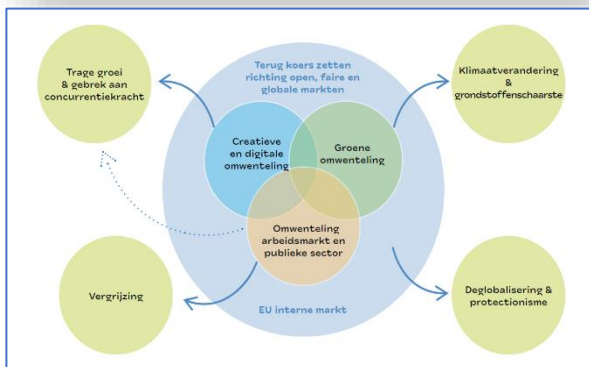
Trage groei & gebrek aan concurrentiekracht

Terug koers zetten richting open, faire en globale markten

Klimaatverandering & grondstoffenschaarste

Creatieve en digitale omwenteling

Groene omwenteling

Omwenteling arbeidsmarkt en publieke sector

Vergrijzing

EU interne markt

Deglobalisering & protectionisme